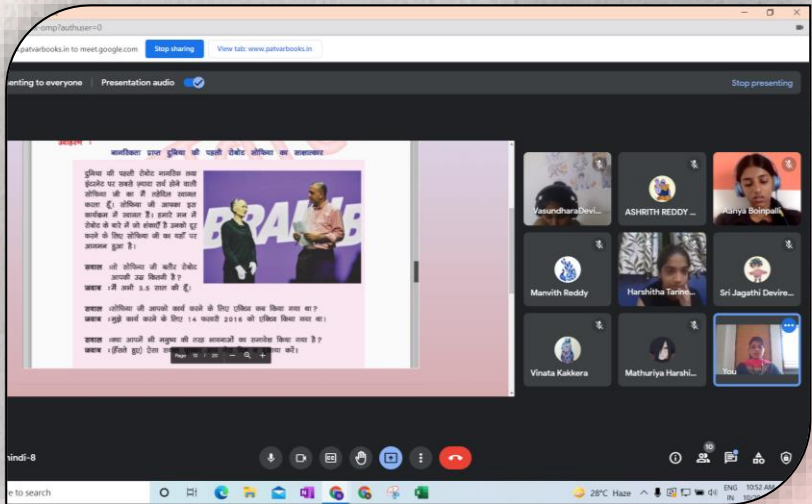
-omp?authuser=0

.patvarbooks.in to meet.google.com Stop sharing View tab: www.patvarbooks.in

enting to everyone Presentation audio

Stop presenting

बालिका द्वारा दुनिया की पहली रोबोट सोफिया का साक्षात्कार

दुनिया की पहली रोबोट नागरिक तथा इंटरनेट पर सबसे ज्यादा सर्च होने वाली सोफिया जी का मैं स्वागत करता हूँ। सोफिया जी आपका इस कार्यक्रम में स्वागत है। हमारे मन में रोबोट के बारे में जो शंकाएँ हैं उनको दूर करने के लिए सोफिया जी का यहाँ पर आगमन हुआ है।

सवाल : तो सोफिया जी बतौर रोबोट आपकी उम्र कितनी है?
जवाब : मैं अभी 3.5 साल की हूँ।

सवाल : सोफिया जी आपको कार्य करने के लिए एक्टिव कब किया गया था?
जवाब : मुझे कार्य करने के लिए 14 फरवरी 2016 को एक्टिव किया गया था।

सवाल : क्या आपमें भी मनुष्य की तरह भावनाओं का समावेश किया गया है?
जवाब : (हँसते हुए) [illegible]

Page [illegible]

VasundharaDevi... ASHRITH REDDY ... Aanya Boinpalli

Manvith Reddy Harshitha Tarino... Sri Jagathi Devire...

Vinata Kakkera Mathuriya Harshi... You

hindi-8

10

e to search 28°C Haze ENG IN 10:52 AM